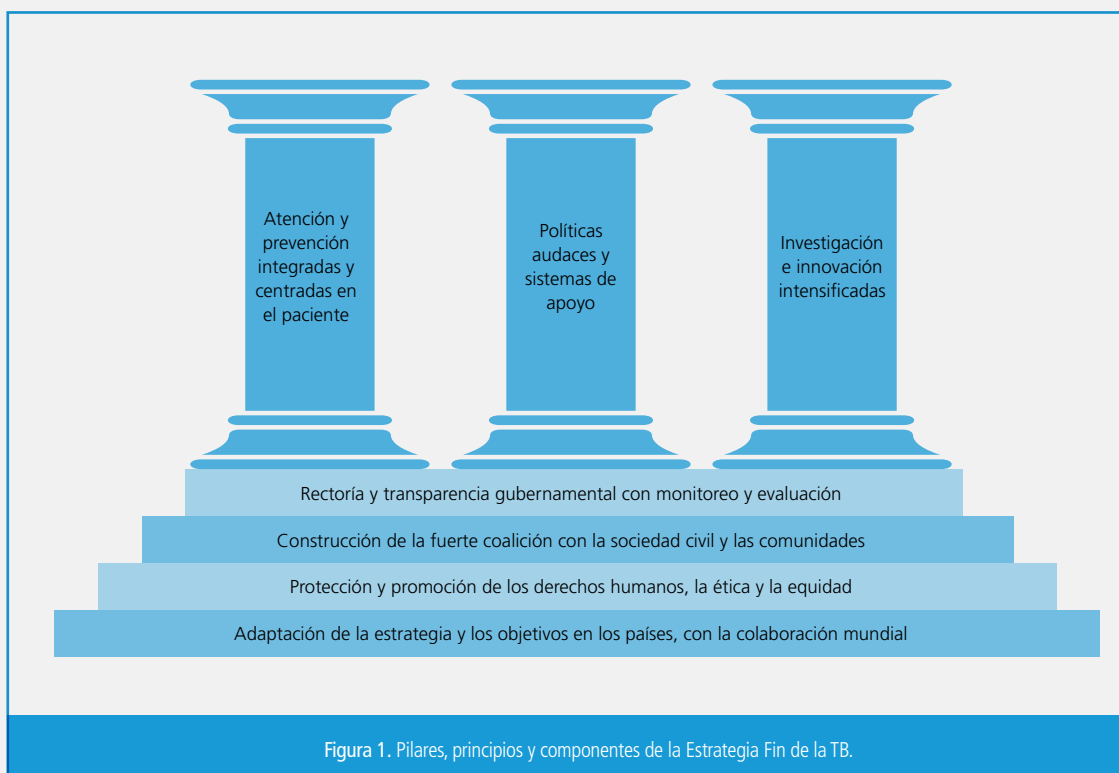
Atención y prevención integradas y centradas en el paciente

Políticas audaces y sistemas de apoyo

Investigación e innovación intensificadas

Rectoría y transparencia gubernamental con monitoreo y evaluación

Construcción de la fuerte coalición con la sociedad civil y las comunidades

Protección y promoción de los derechos humanos, la ética y la equidad

Adaptación de la estrategia y los objetivos en los países, con la colaboración mundial

Figura 1. Pilares, principios y componentes de la Estrategia Fin de la TB.